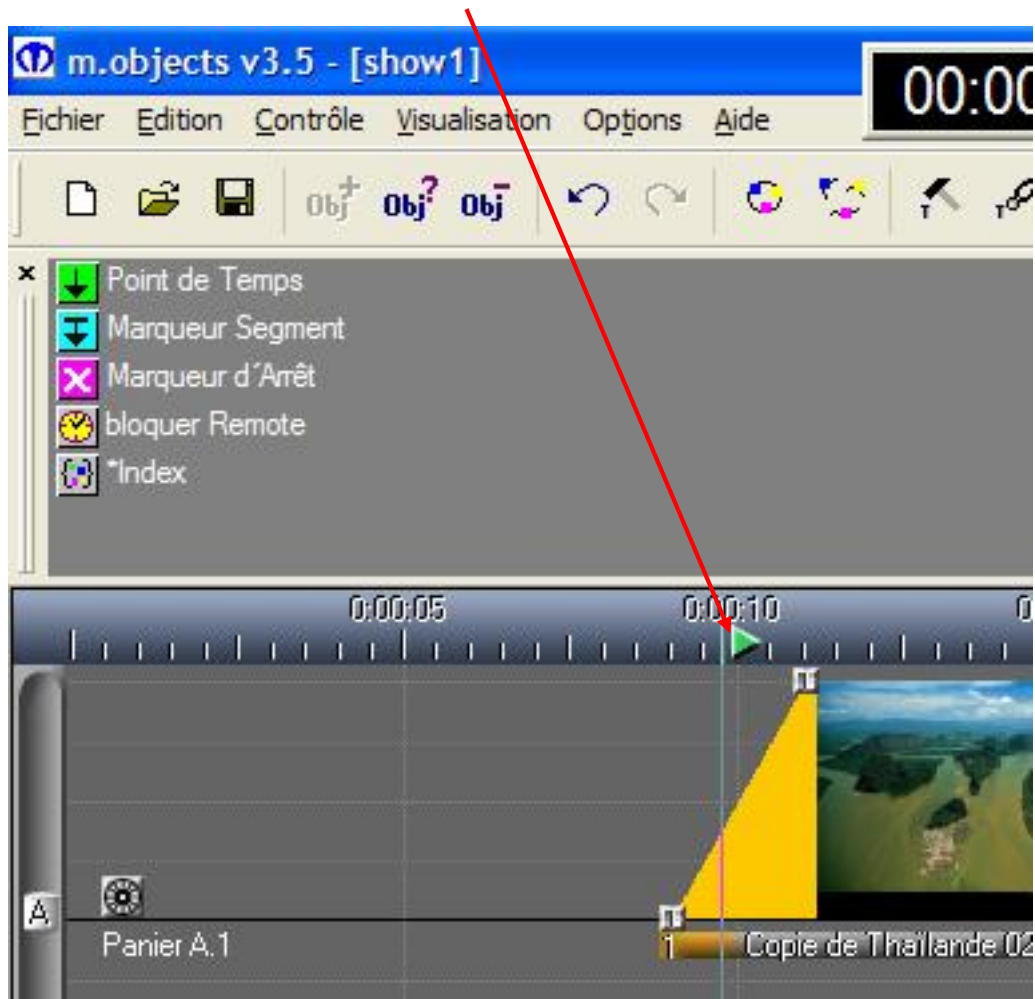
m.objects v3.5 - [show1]

00:00

Fichier Edition Contrôle Visualisation Options Aide

Obj Obj Obj

Point de Temps
Marqueur Segment
Marqueur d´Arrêt
bloquer Remote
*Index

0:00:05 0:00:10 0

A

Panier A.1

1 Copie de Thaïlande 02